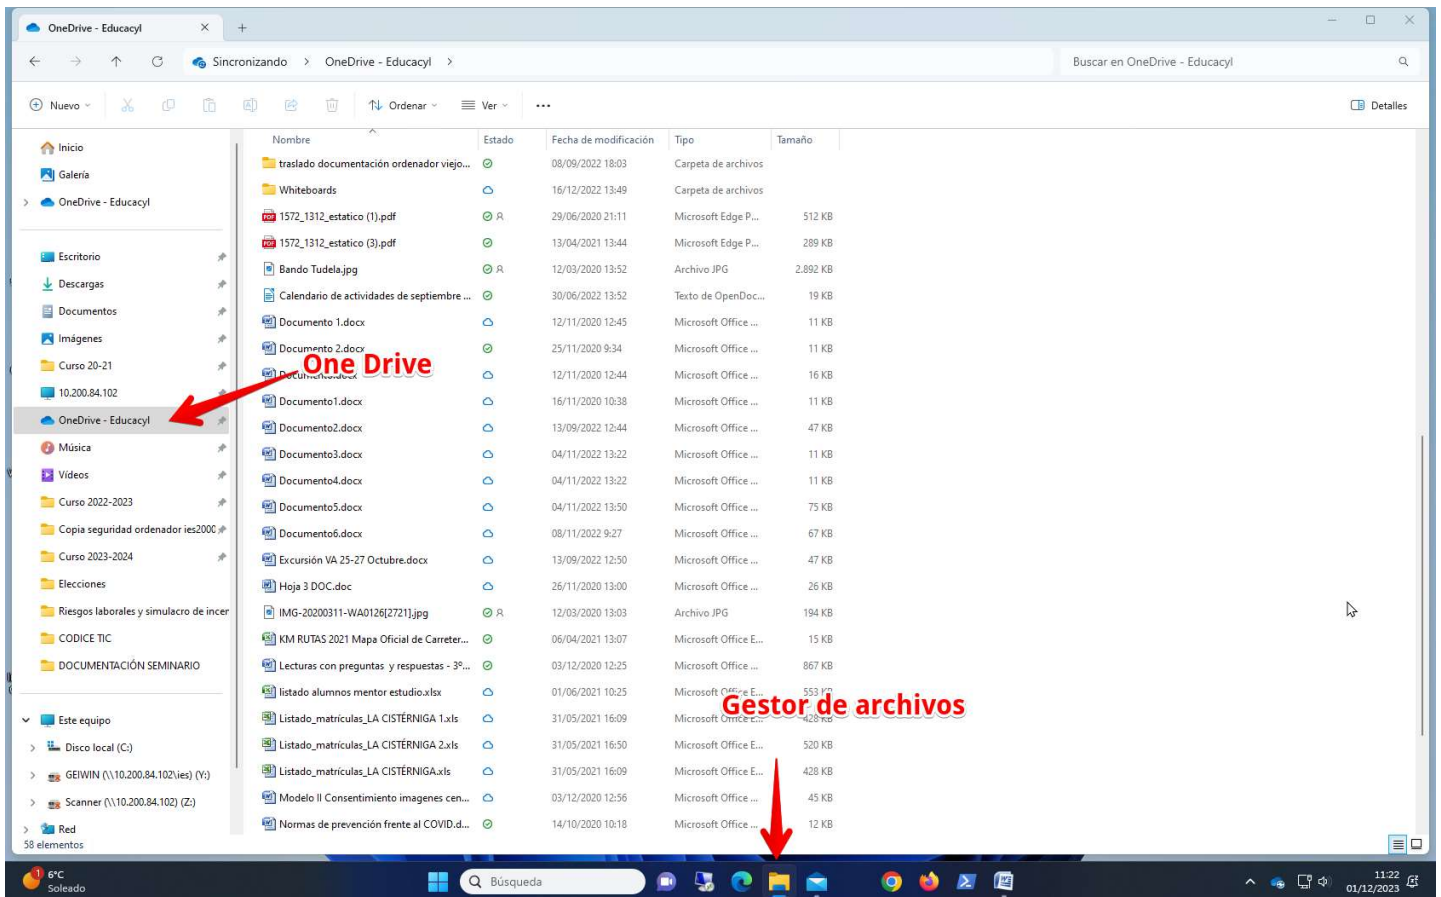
OneDrive - Educacyl ×  +

Sincronizando > OneDrive - Educacyl >

Buscar en OneDrive - Educacyl

Nuevo  Ordenar  Ver  ...  Detalles

Inicio
Galería
OneDrive - Educacyl

Escritorio
Descargas
Documentos
Imágenes
Curso 20-21
10.200.84.102
OneDrive - Educacyl
Música
Vídeos
Curso 2022-2023
Copia seguridad ordenador ies2000
Curso 2023-2024
Elecciones
Riesgos laborales y simulacro de incer
CODICE TIC
DOCUMENTACIÓN SEMINARIO

Este equipo
Disco local (C:)
GEIWIN (\\10.200.84.102\ies) (Y:)
Scanner (\\10.200.84.102) (Z:)
Red
58 elementos

| Nombre | Estado | Fecha de modificación | Tipo | Tamaño |
|---|---|---|---|---|
| traslado documentación ordenador viejo... | | 08/09/2022 18:03 | Carpeta de archivos | |
| Whiteboards | | 16/12/2022 13:49 | Carpeta de archivos | |
| 1572_1312_estatico (1).pdf | | 29/06/2020 21:11 | Microsoft Edge P... | 512 KB |
| 1572_1312_estatico (3).pdf | | 13/04/2021 13:44 | Microsoft Edge P... | 289 KB |
| Bando Tudela.jpg | | 12/03/2020 13:52 | Archivo JPG | 2.892 KB |
| Calendario de actividades de septiembre ... | | 30/06/2022 13:52 | Texto de OpenDoc... | 19 KB |
| Documento 1.docx | | 12/11/2020 12:45 | Microsoft Office ... | 11 KB |
| Documento 2.docx | | 25/11/2020 9:34 | Microsoft Office ... | 11 KB |
| Documento.docx | | 12/11/2020 12:44 | Microsoft Office ... | 16 KB |
| Documento1.docx | | 16/11/2020 10:38 | Microsoft Office ... | 11 KB |
| Documento2.docx | | 13/09/2022 12:44 | Microsoft Office ... | 47 KB |
| Documento3.docx | | 04/11/2022 13:22 | Microsoft Office ... | 11 KB |
| Documento4.docx | | 04/11/2022 13:22 | Microsoft Office ... | 11 KB |
| Documento5.docx | | 04/11/2022 13:50 | Microsoft Office ... | 75 KB |
| Documento6.docx | | 08/11/2022 9:27 | Microsoft Office ... | 67 KB |
| Excursión VA 25-27 Octubre.docx | | 13/09/2022 12:50 | Microsoft Office ... | 47 KB |
| Hoja 3 DOC.doc | | 26/11/2020 13:00 | Microsoft Office ... | 26 KB |
| IMG-20200311-WA0126[2721].jpg | | 12/03/2020 13:03 | Archivo JPG | 194 KB |
| KM RUTAS 2021 Mapa Oficial de Carreter... | | 06/04/2021 13:07 | Microsoft Office E... | 15 KB |
| Lecturas con preguntas y respuestas - 3º... | | 03/12/2020 12:25 | Microsoft Office ... | 867 KB |
| listado alumnos mentor estudio.xlsx | | 01/06/2021 10:25 | Microsoft Office E... | 553 KB |
| Listado_matrículas_LA CISTÉRNIGA 1.xls | | 31/05/2021 16:09 | Microsoft Office E... | 428 KB |
| Listado_matrículas_LA CISTÉRNIGA 2.xls | | 31/05/2021 16:50 | Microsoft Office E... | 520 KB |
| Listado_matrículas_LA CISTÉRNIGA.xls | | 31/05/2021 16:09 | Microsoft Office E... | 428 KB |
| Modelo II Consentimiento imagenes cen... | | 03/12/2020 12:56 | Microsoft Office ... | 45 KB |
| Normas de prevención frente al COVID.d... | | 14/10/2020 10:18 | Microsoft Office ... | 12 KB |

One Drive

Gestor de archivos

6ºC Soleado
Búsqueda
11:22 01/12/2023